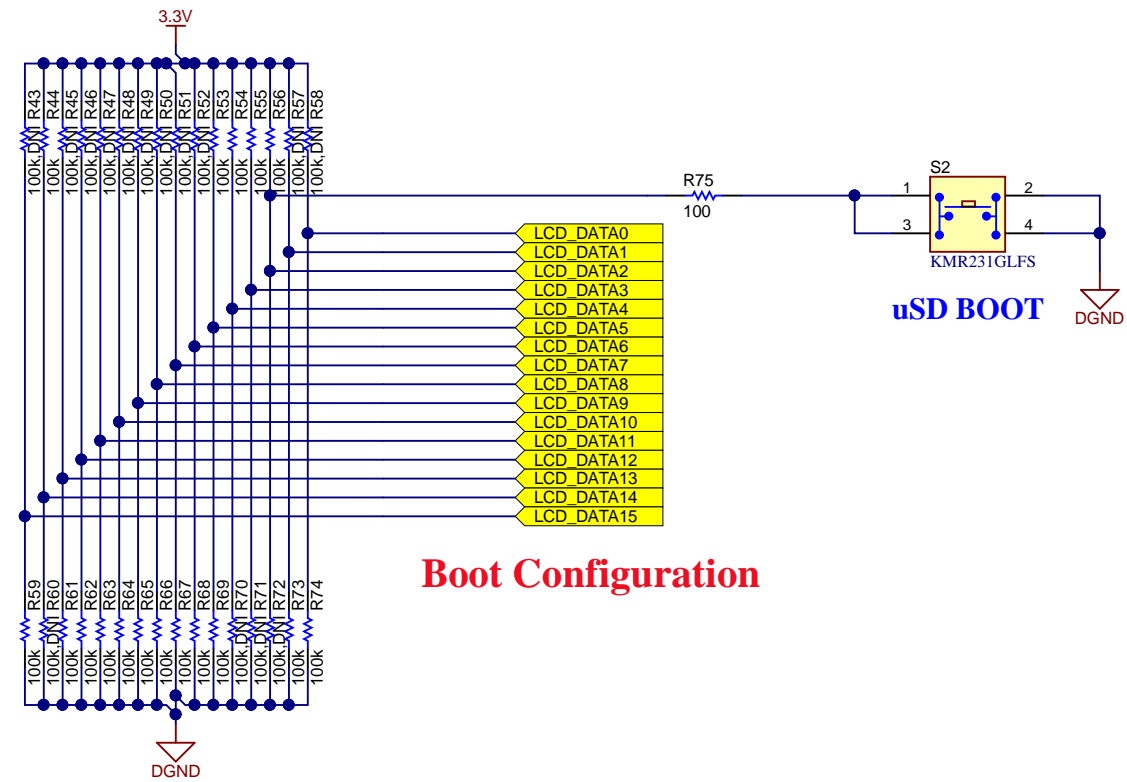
3.3V

R43 100k,DNI
R44 100k
R45 100k,DNI
R46 100k,DNI
R47 100k,DNI
R48 100k
R49 100k,DNI
R50 100k,DNI
R51 100k,DNI
R52 100k
R53 100k
R54 100k
R55 100k
R56 100k
R57 100k,DNI
R58 100k,DNI

R75
100

S2
1
2
3
4
KMR231GLFS

uSD BOOT

DGND

LCD_DATA0
LCD_DATA1
LCD_DATA2
LCD_DATA3
LCD_DATA4
LCD_DATA5
LCD_DATA6
LCD_DATA7
LCD_DATA8
LCD_DATA9
LCD_DATA10
LCD_DATA11
LCD_DATA12
LCD_DATA13
LCD_DATA14
LCD_DATA15

Boot Configuration

R59 100k
R60 100k,DNI
R61 100k
R62 100k
R63 100k
R64 100k
R65 100k
R66 100k
R67 100k
R68 100k
R69 100k
R70 100k,DNI
R71 100k,DNI
R72 100k,DNI
R73 100k
R74 100k

DGND